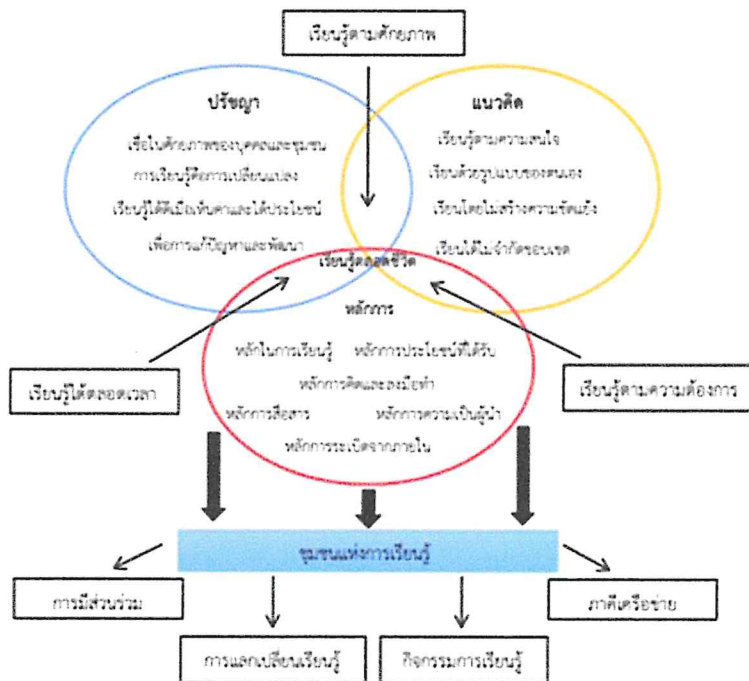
เรียนรู้ตามศักยภาพ

ปรัชญา
เชื่อในศักยภาพของบุคคลและชุมชน
การเรียนรู้คือการเปลี่ยนแปลง
เรียนรู้ได้คือมีเพิ่มค่าและได้ประโยชน์
เพื่อการแก้ปัญหาและพัฒนา

แนวคิด
เรียนรู้ตามความสนใจ
เรียนด้วยรูปแบบของตนเอง
เรียนโดยไม่สร้างความขัดแย้ง
เรียนได้ไม่จำกัดขอบเขต

เรียนรู้ตลอดชีวิต
หลักการ
หลักในการเรียนรู้ หลักการประโยชน์ที่ได้รับ
หลักการคิดและลงมือทำ
หลักการสื่อสาร หลักการความเป็นผู้นำ
หลักการระเบิดจากภายใน

เรียนรู้ได้ตลอดเวลา

เรียนรู้ตามความต้องการ

ชุมชนแห่งการเรียนรู้

การมีส่วนร่วม

ภาคีเครือข่าย

การแลกเปลี่ยนเรียนรู้

กิจกรรมการเรียนรู้